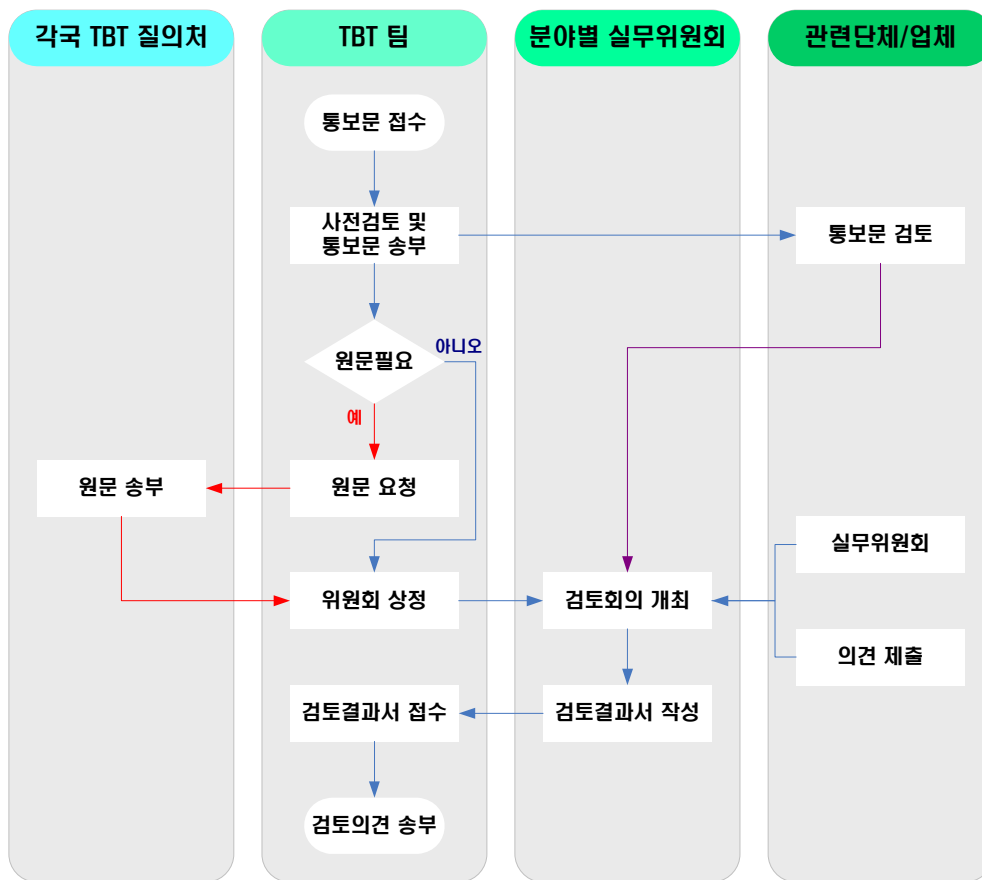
각국 TBT 질의처

TBT 팀

분야별 실무위원회

관련단체/업체

통보문 접수

사전검토 및 통보문 송부

통보문 검토

원문필요

아니오

예

원문 송부

원문 요청

실무위원회

위원회 상정

검토회의 개최

의견 제출

검토결과서 접수

검토결과서 작성

검토의견 송부